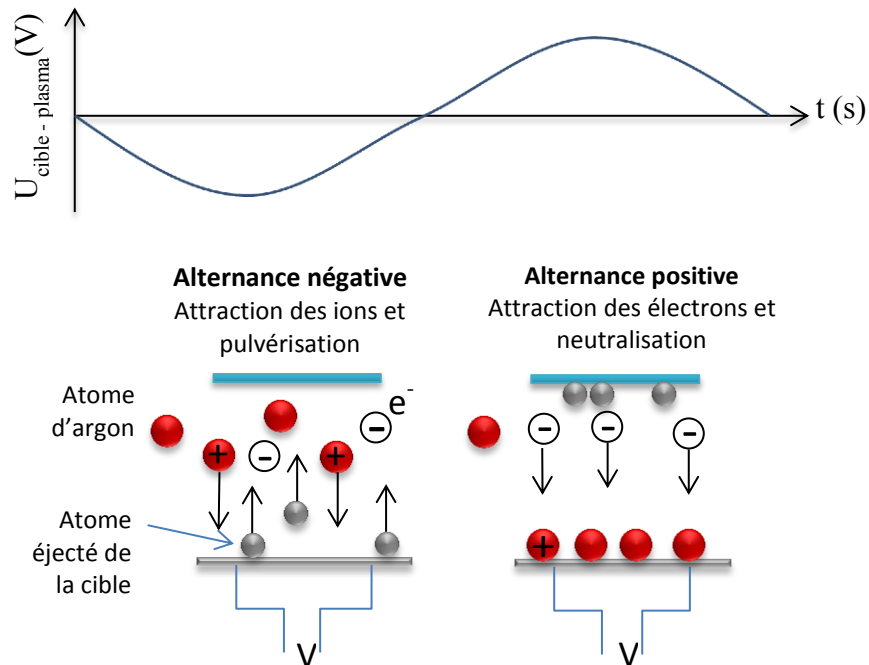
$U_{cible - plasma}$(V)

t (s)

**Alternance négative**
Attraction des ions et pulvérisation

**Alternance positive**
Attraction des électrons et neutralisation

Atome d'argon

$e^-$

+ − + −

− − −

Atome éjecté de la cible

+

V

V